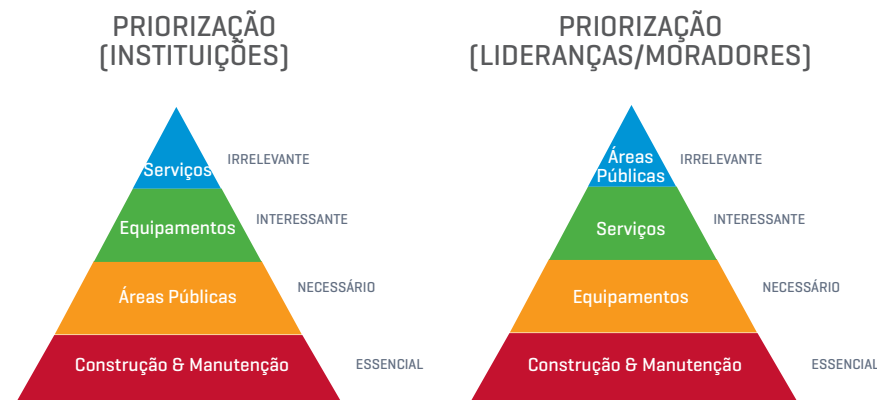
PRIORIZAÇÃO
(INSTITUIÇÕES)

Serviços
IRRELEVANTE

Equipamentos
INTERESSANTE

Áreas Públicas
NECESSÁRIO

Construção & Manutenção
ESSENCIAL

PRIORIZAÇÃO
(LIDERANÇAS/MORADORES)

Áreas Públicas
IRRELEVANTE

Serviços
INTERESSANTE

Equipamentos
NECESSÁRIO

Construção & Manutenção
ESSENCIAL